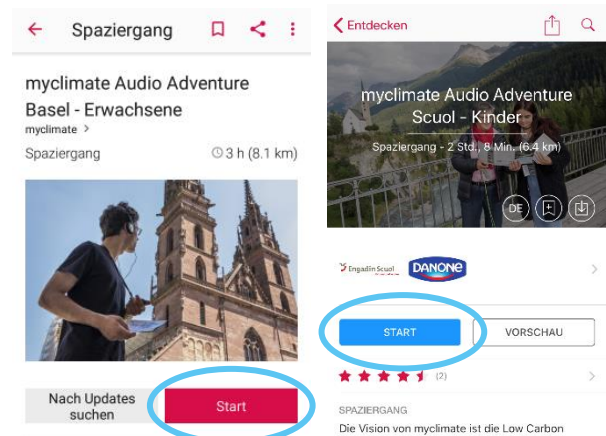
Spaziergang

myclimate Audio Adventure Basel - Erwachsene

myclimate >

Spaziergang

3 h (8.1 km)

Nach Updates suchen

Start

< Entdecken

myclimate Audio Adventure Scuol - Kinder

Spaziergang - 2 Std., 8 Min. (6.4 km)

DE

Engadin Scuol

DANONE

START

VORSCHAU

(2)

SPAZIERGANG

Die Vision von myclimate ist die Low Carbon